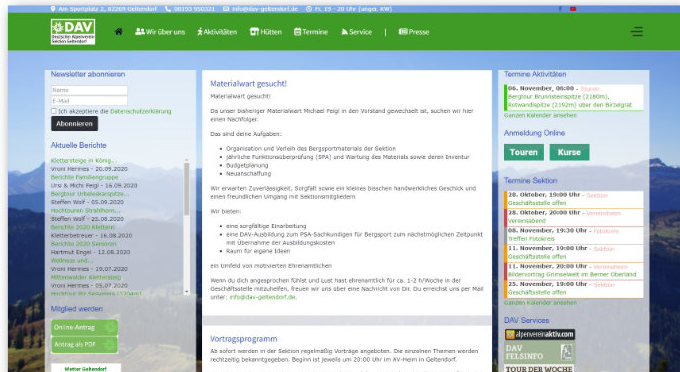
Am Sportplatz 2, 82269 Geltendorf   08193 930321   info@dav-geltendorf.de   Fr. 19 - 20 Uhr (unger. KW)

DAV Deutscher Alpenverein Sektion Geltendorf

Wir über uns   Aktivitäten   Hütten   Termine   Service   Presse

Newsletter abonnieren

Name
E-Mail
Ich akzeptiere die Datenschutzerklärung
Abonnieren

Aktuelle Berichte

Klettersteig in Königs...
Vroni Hennes - 20.09.2020
Berichte Familiengruppe
Uns & Michi Feigl - 16.09.2020
Bergtour Unteinkorspitze...
Steffen Wolf - 05.09.2020
Hochtouren Stradhorn...
Steffen Wolf - 23.08.2020
Berichte 2020 Klettern
Kletterbetreuer - 16.08.2020
Berichte 2020 Senioren
Hartmut Engel - 12.08.2020
Wolfsee und...
Vroni Hennes - 25.07.2020
Mittenwalder Klettersteig
Vroni Hennes - 15.07.2020
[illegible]

Mitglied werden

Online-Antrag
Antrag als PDF

Materialwart gesucht!

Materialwart gesucht!

Da unser bisheriger Materialwart Michael Feigl in den Vorstand gewechselt ist, suchen wir hier einen Nachfolger.

Das sind deine Aufgaben:

Organisation und Verleih des Bergsportmaterials der Sektion
Jährliche Funktionsüberprüfung (PSA) und Wartung des Materials sowie deren Inventur
Budgetplanung
Neuanschaffung

Wir erwarten Zuverlässigkeit, Sorgfalt sowie ein kleines bisschen handwerkliches Geschick und einen freundlichen Umgang mit Sektionsmitgliedern

Wir bieten:

eine sorgfältige Einarbeitung
eine DAV-Ausbildung zum PSA-Sachkundigen für Bergsport zum nächstmöglichen Zeitpunkt mit Übernahme der Ausbildungskosten
Raum für eigene Ideen

ein Umfeld von motivierten Ehrenamtlichen

Wenn du dich angesprochen fühlst und Lust hast ehrenamtlich für ca. 1-2 h/Woche in der Geschäftsstelle mitzuhelfen, freuen wir uns über eine Nachricht von Dir. Du erreichst uns per Mail unter: info@dav-geltendorf.de.

Vortragsprogramm

Ab sofort werden in der Sektion regelmäßig Vorträge angeboten. Die einzelnen Themen werden rechtzeitig bekanntgegeben. Beginn ist jeweils um 20:00 Uhr im AV-Heim in Geltendorf.

Termine Aktivitäten

06. November, 06:00 - Touren
Bergtour Brunnsteinspitze (2180m), Rotwandlspitze (2192m) über den Birzelgrat
Ganzen Kalender ansehen

Anmeldung Online

Touren   Kurse

Termine Sektion

28. Oktober, 19:00 Uhr - Sektion
Geschäftsstelle offen
28. Oktober, 20:00 Uhr - Veranstaltungen
Vereinsabend
08. November, 19:30 Uhr - Sektion
Treffen Fotokreis
11. November, 20:00 Uhr - Veranstaltungen
Bildervortrag Grimselwelt im Berner Oberland
11. November, 19:00 Uhr - Sektion
Geschäftsstelle offen
Ganzen Kalender ansehen

DAV Services

alpenvereinaktiv.com
DAV FELSINFO
TOUR DER WOCHE